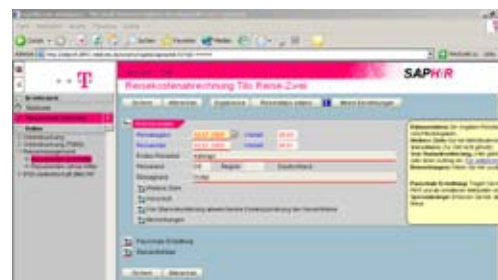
SAP HR

Reisekostenabrechnung Tilo Reise-Zwei

Sichern | Abbrechen | Ergebnisse | Reisedaten ändern | Meine Einstellungen

Reisebeginn
Reiseende
Erstes Reiseziel
Reiseland
Reiseanlass

Weitere Ziele
Verlauf
Kein Übernachtungskosten
Bemerkungen

Pauschale Erstattung
Reisebelege

Sichern | Abbrechen